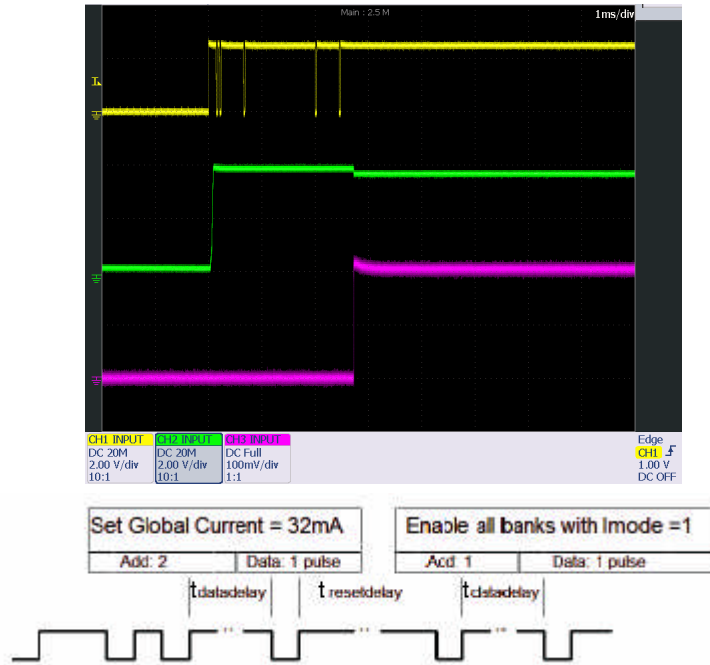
Main : 2.5 M

1ms/div

CH1 INPUT
DC 20M
2.00 V/div
10:1

CH2 INPUT
DC 20M
2.00 V/div
10:1

CH3 INPUT
DC Full
100mV/div
1:1

Edge
CH1
1.00 V
DC OFF

Set Global Current = 32mA

Add: 2

Data: 1 pulse

Enable all banks with Imode =1

Add: 1

Data: 1 pulse

$t_{datadelay}$

$t_{resetdelay}$

$t_{datadelay}$